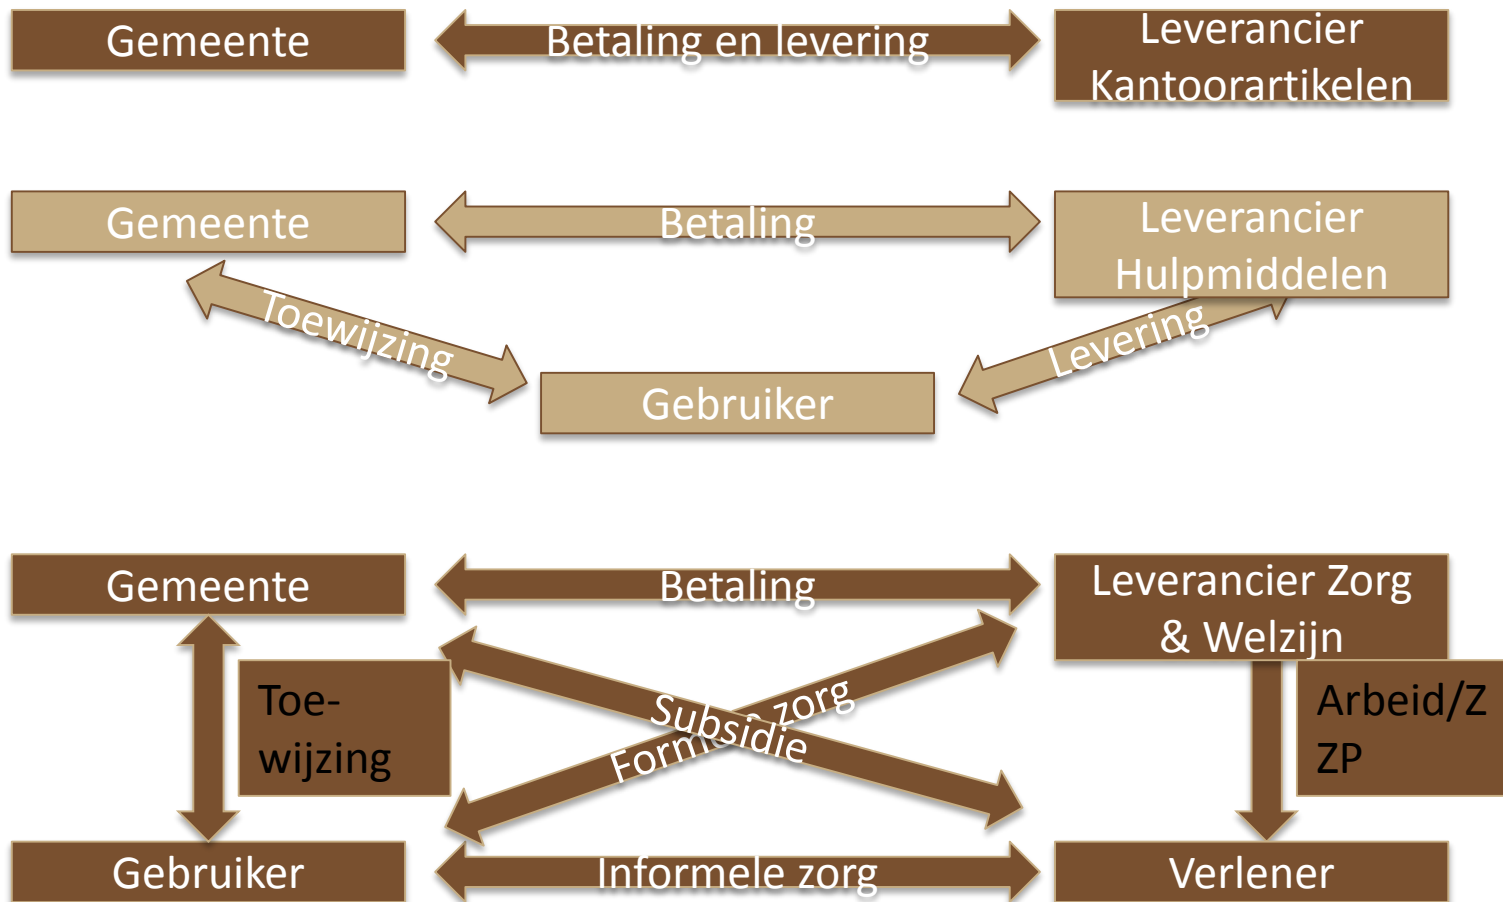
Gemeente

Betaling en levering

Leverancier Kantoorartikelen

Gemeente

Betaling

Leverancier Hulpmiddelen

Toewijzing

Levering

Gebruiker

Gemeente

Betaling

Leverancier Zorg & Welzijn

Toe-wijzing

Subsidie

Form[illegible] zorg

Arbeid/ZZP

Gebruiker

Informele zorg

Verlener